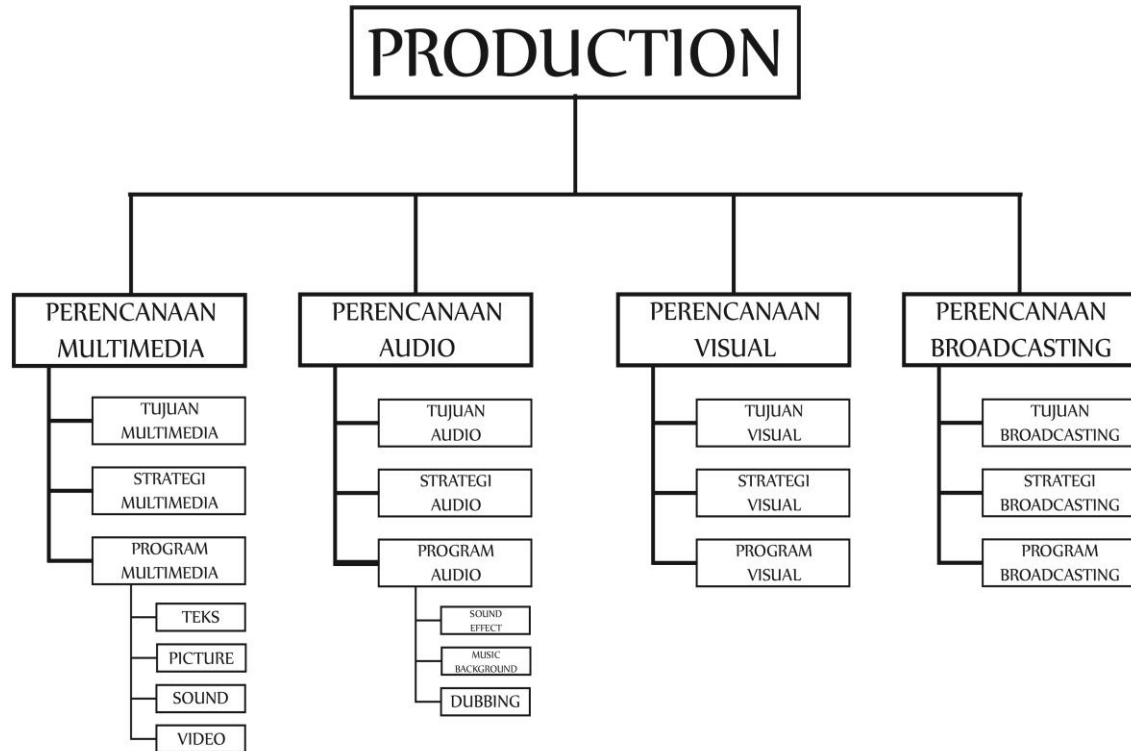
PRODUCTION

PERENCANAAN MULTIMEDIA

TUJUAN MULTIMEDIA

STRATEGI MULTIMEDIA

PROGRAM MULTIMEDIA

TEKS

PICTURE

SOUND

VIDEO

PERENCANAAN AUDIO

TUJUAN AUDIO

STRATEGI AUDIO

PROGRAM AUDIO

SOUND EFFECT

MUSIC BACKGROUND

DUBBING

PERENCANAAN VISUAL

TUJUAN VISUAL

STRATEGI VISUAL

PROGRAM VISUAL

PERENCANAAN BROADCASTING

TUJUAN BROADCASTING

STRATEGI BROADCASTING

PROGRAM BROADCASTING